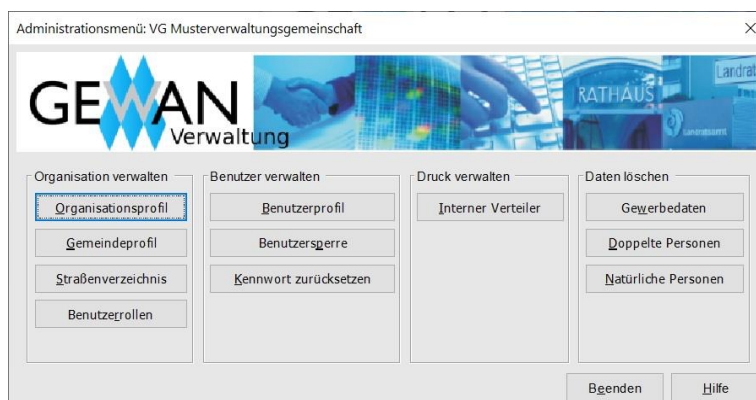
Administrationsmenü: VG Musterverwaltungsgemeinschaft

GEWAN Verwaltung

RATHAUS

Landrat

Organisation verwalten

Organisationsprofil

Gemeindeprofil

Straßenverzeichnis

Benutzerrollen

Benutzer verwalten

Benutzerprofil

Benutzersperre

Kennwort zurücksetzen

Druck verwalten

Interner Verteiler

Daten löschen

Gewerbedaten

Doppelte Personen

Natürliche Personen

Beenden

Hilfe